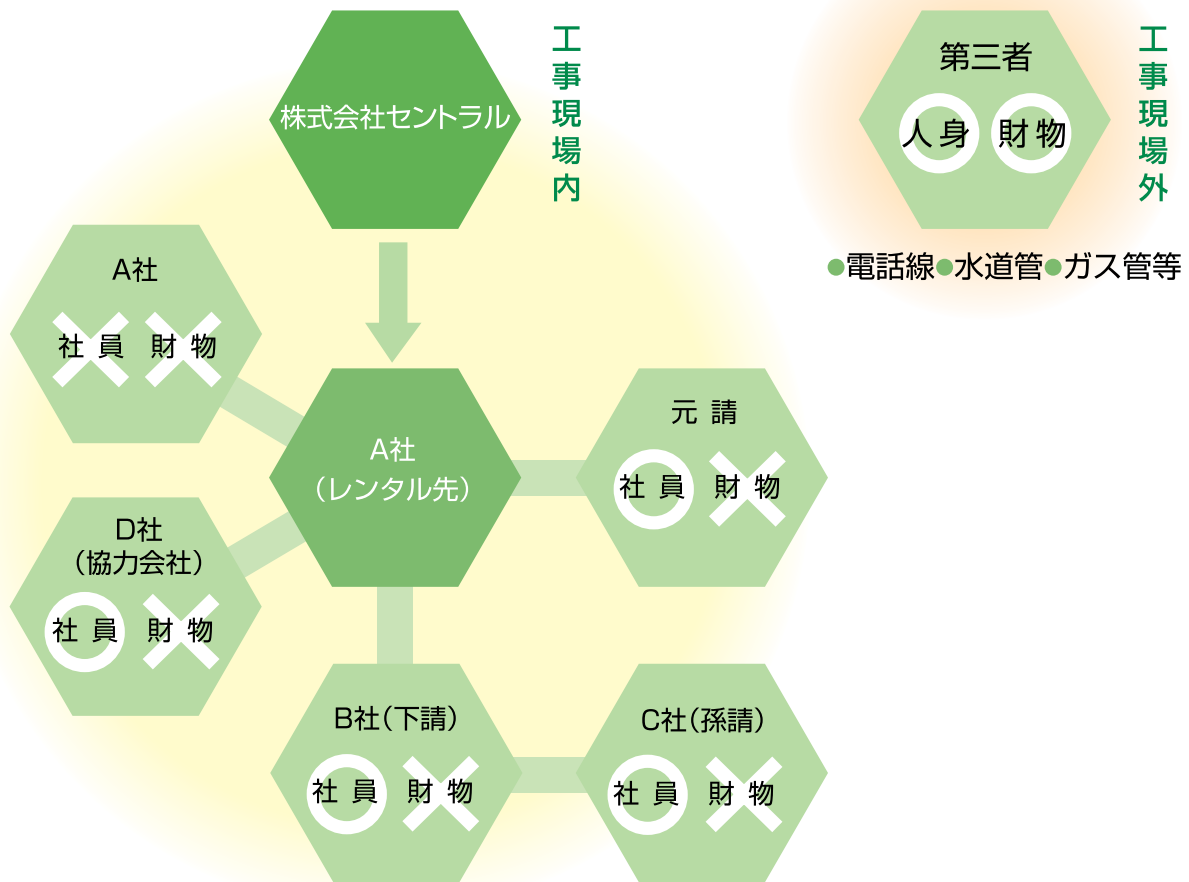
株式会社セントラル

工事現場内

第三者

人身 財物

工事現場外

●電話線●水道管●ガス管等

A社

社員 財物

A社
（レンタル先）

元請

社員 財物

D社
（協力会社）

社員 財物

B社（下請）

社員 財物

C社（孫請）

社員 財物